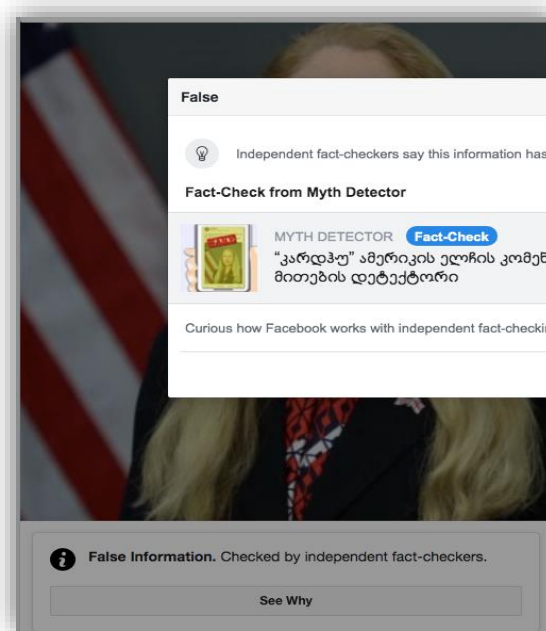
False

Independent fact-checkers say this information has

Fact-Check from Myth Detector

MYTH DETECTOR Fact-Check
"კარდჰუ" ამერიკის ელჩის კომენ
მითების დეტექტორი

Curious how Facebook works with independent fact-checki

False Information. Checked by independent fact-checkers.

See Why